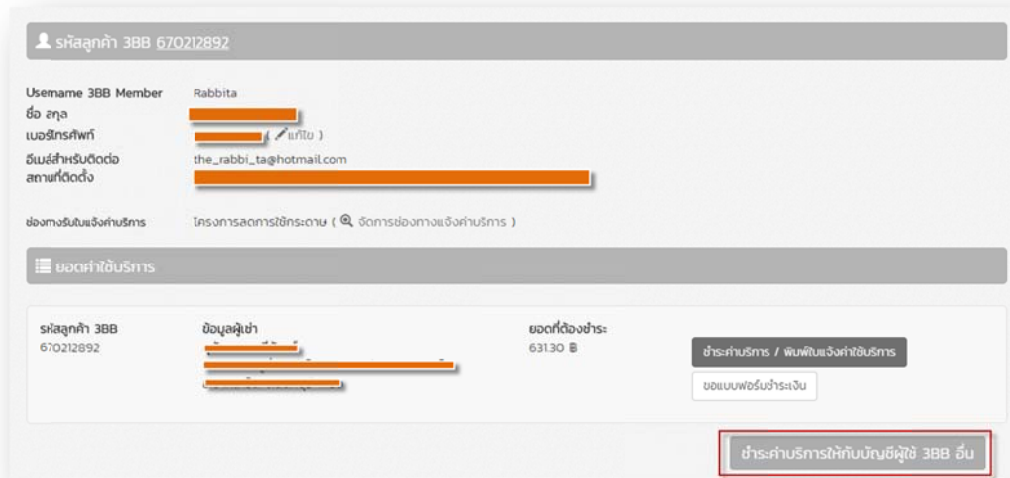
รหัสลูกค้า 3BB 670212892

| | |
|---|---|
| Username 3BB Member | Rabbita |
| ชื่อ สกุล | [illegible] |
| เบอร์โทรศัพท์ | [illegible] ( แก้ไข ) |
| อีเมล์สำหรับติดต่อ | the_rabbi_ta@hotmail.com |
| สถานที่ติดตั้ง | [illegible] |

ช่องทางรับใบแจ้งค่าบริการ โครงการลดการใช้กระดาษ ( จัดการช่องทางแจ้งค่าบริการ )

ยอดค่าใช้บริการ

| รหัสลูกค้า 3BB | ข้อมูลผู้เช่า | ยอดที่ต้องชำระ | |
|---|---|---|---|
| 670212892 | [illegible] | 631.30 ฿ | ชำระค่าบริการ / พิมพ์ใบแจ้งค่าใช้บริการ<br>ขอแบบฟอร์มชำระเงิน |

ชำระค่าบริการให้กับบัญชีผู้ใช้ 3BB อื่น